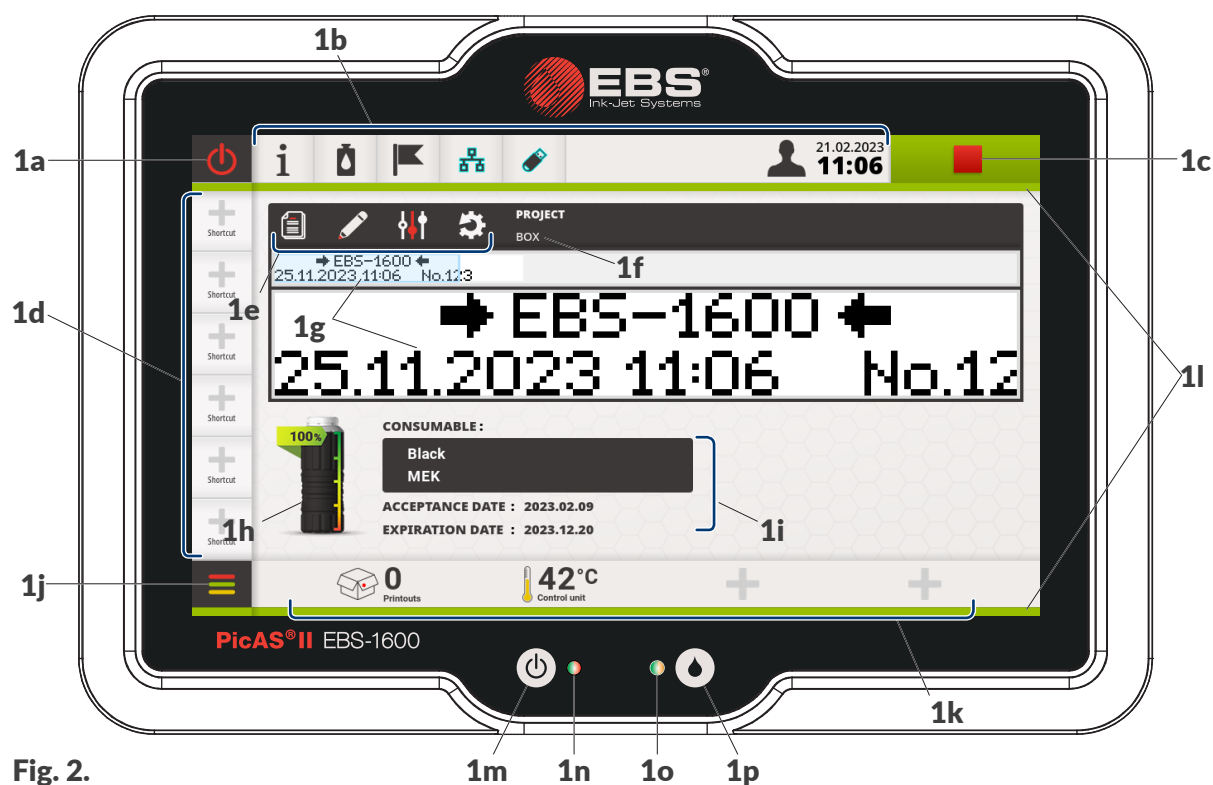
1b

EBS®
Ink-Jet Systems

1a

21.02.2023
11:06

1c

Shortcut
Shortcut
Shortcut
Shortcut
Shortcut
Shortcut

1d

PROJECT
BOX

1f

➡ EBS–1600 ⬅
25.11.2023 11:06 No.12:3

1e

1g

➡ EBS–1600 ⬅
25.11.2023 11:06 No.12

1l

100%

CONSUMABLE :
Black
MEK
ACCEPTANCE DATE : 2023.02.09
EXPIRATION DATE : 2023.12.20

1h

1i

1j

0
Printouts

42°C
Control unit

PicAS®II EBS-1600

1k

Fig. 2.

1m 1n 1o 1p